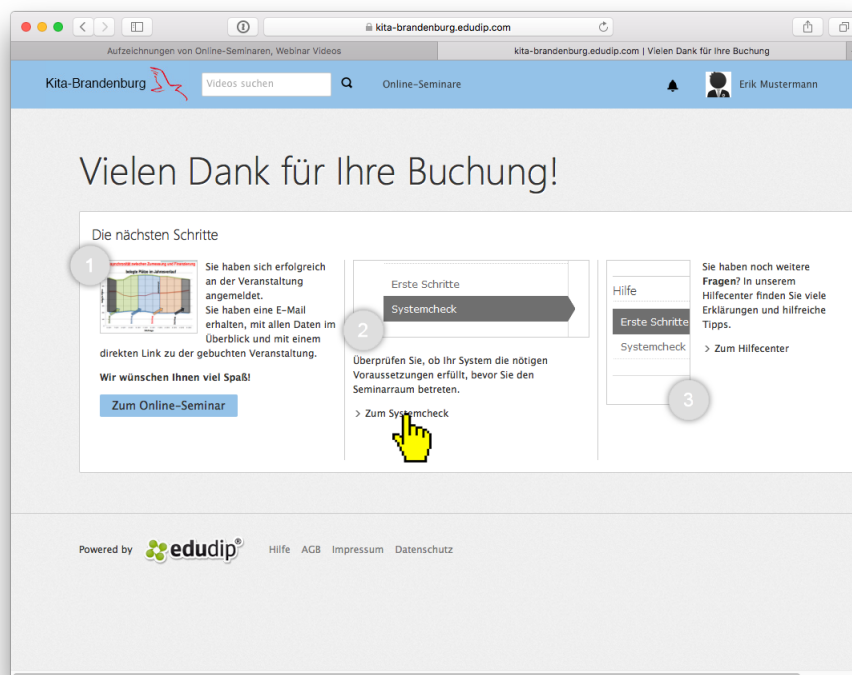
kita-brandenburg.edudip.com

Aufzeichnungen von Online-Seminaren, Webinar Videos

kita-brandenburg.edudip.com | Vielen Dank für Ihre Buchung

Kita-Brandenburg

Videos suchen

Online-Seminare

Erik Mustermann

Vielen Dank für Ihre Buchung!

Die nächsten Schritte

1

Sie haben sich erfolgreich an der Veranstaltung angemeldet.
Sie haben eine E-Mail erhalten, mit allen Daten im Überblick und mit einem direkten Link zu der gebuchten Veranstaltung.

Wir wünschen Ihnen viel Spaß!

Zum Online-Seminar

Erste Schritte

Systemcheck

2

Überprüfen Sie, ob Ihr System die nötigen Voraussetzungen erfüllt, bevor Sie den Seminarraum betreten.

> Zum Systemcheck

Hilfe

Erste Schritte

Systemcheck

3

Sie haben noch weitere **Fragen**? In unserem Hilfecenter finden Sie viele Erklärungen und hilfreiche Tipps.

> Zum Hilfecenter

Powered by edudip®

Hilfe AGB Impressum Datenschutz